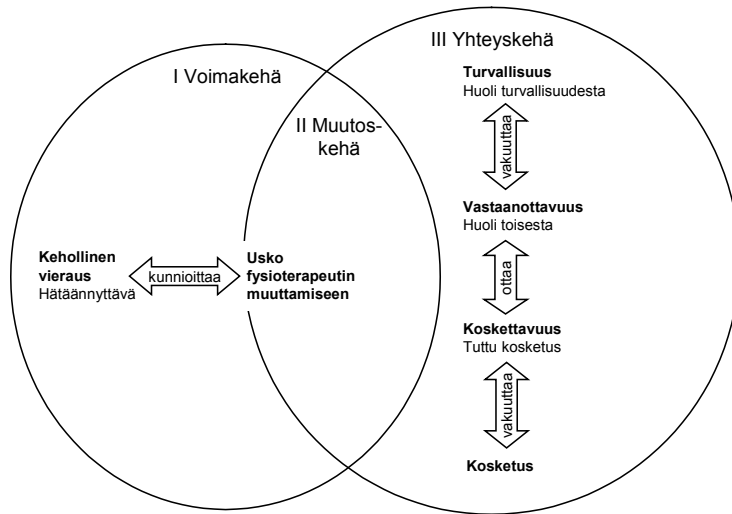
III Yhteyskehä

I Voimakehä

II Muutoskehä

Turvallisuus
Huoli turvallisuudesta

vakuuttaa

Vastaanottavuus
Huoli toisesta

ottaa

Kehollinen vieraus
Hätäännyttävä

kunnioittaa

Usko fysioterapeutin muuttamiseen

Koskettavuus
Tuttu kosketus

vakuuttaa

Kosketus